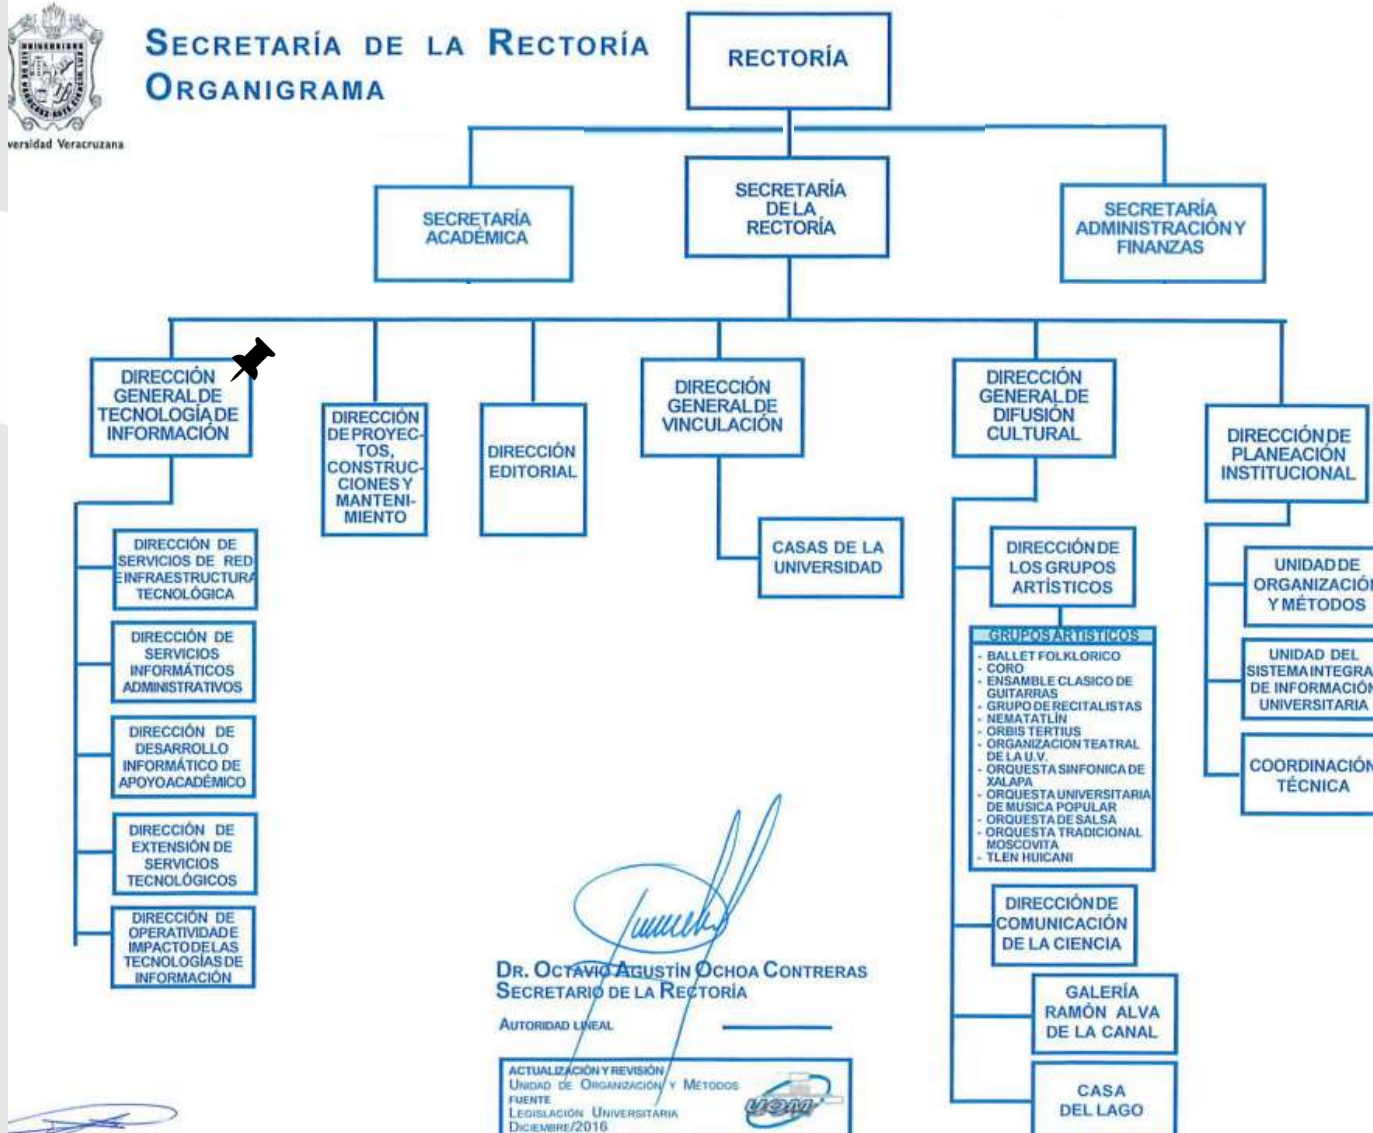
versidad Veracruzana

SECRETARÍA DE LA RECTORÍA
ORGANIGRAMA

RECTORÍA

SECRETARÍA ACADÉMICA

SECRETARÍA DE LA RECTORÍA

SECRETARÍA ADMINISTRACIÓN Y FINANZAS

DIRECCIÓN GENERAL DE TECNOLOGÍA DE INFORMACIÓN

DIRECCIÓN DE PROYECTOS, CONSTRUCCIONES Y MANTENIMIENTO

DIRECCIÓN EDITORIAL

DIRECCIÓN GENERAL DE VINCULACIÓN

DIRECCIÓN GENERAL DE DIFUSIÓN CULTURAL

DIRECCIÓN DE PLANEACIÓN INSTITUCIONAL

DIRECCIÓN DE SERVICIOS DE RED E INFRAESTRUCTURA TECNOLÓGICA

DIRECCIÓN DE SERVICIOS INFORMÁTICOS ADMINISTRATIVOS

DIRECCIÓN DE DESARROLLO INFORMÁTICO DE APOYO ACADÉMICO

DIRECCIÓN DE EXTENSIÓN DE SERVICIOS TECNOLÓGICOS

DIRECCIÓN DE OPERATIVIDAD E IMPACTO DE LAS TECNOLOGÍAS DE INFORMACIÓN

CASAS DE LA UNIVERSIDAD

DIRECCIÓN DE LOS GRUPOS ARTÍSTICOS

GRUPOS ARTÍSTICOS
- BALLET FOLKLORICO
- CORO
- ENSAMBLE CLASICO DE GUITARRAS
- GRUPO DE RECITALISTAS
- NEMATATLIN
- ORBIS TERTIUS
- ORGANIZACION TEATRAL DE LA U.V.
- ORQUESTA SINFONICA DE XALAPA
- ORQUESTA UNIVERSITARIA DE MUSICA POPULAR
- ORQUESTA DE SALSA
- ORQUESTA TRADICIONAL MOSCOVITA
- TLEN HUICANI

DIRECCIÓN DE COMUNICACIÓN DE LA CIENCIA

GALERÍA RAMÓN ALVA DE LA CANAL

CASA DEL LAGO

UNIDAD DE ORGANIZACIÓN Y MÉTODOS

UNIDAD DEL SISTEMA INTEGRA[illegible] DE INFORMACIÓN UNIVERSITARIA

COORDINACIÓN TÉCNICA

DR. OCTAVIO AGUSTÍN OCHOA CONTRERAS
SECRETARIO DE LA RECTORÍA

AUTORIDAD LINEAL

ACTUALIZACIÓN Y REVISIÓN
UNIDAD DE ORGANIZACIÓN Y MÉTODOS
FUENTE
LEGISLACIÓN UNIVERSITARIA
DICIEMBRE/2016

UOM